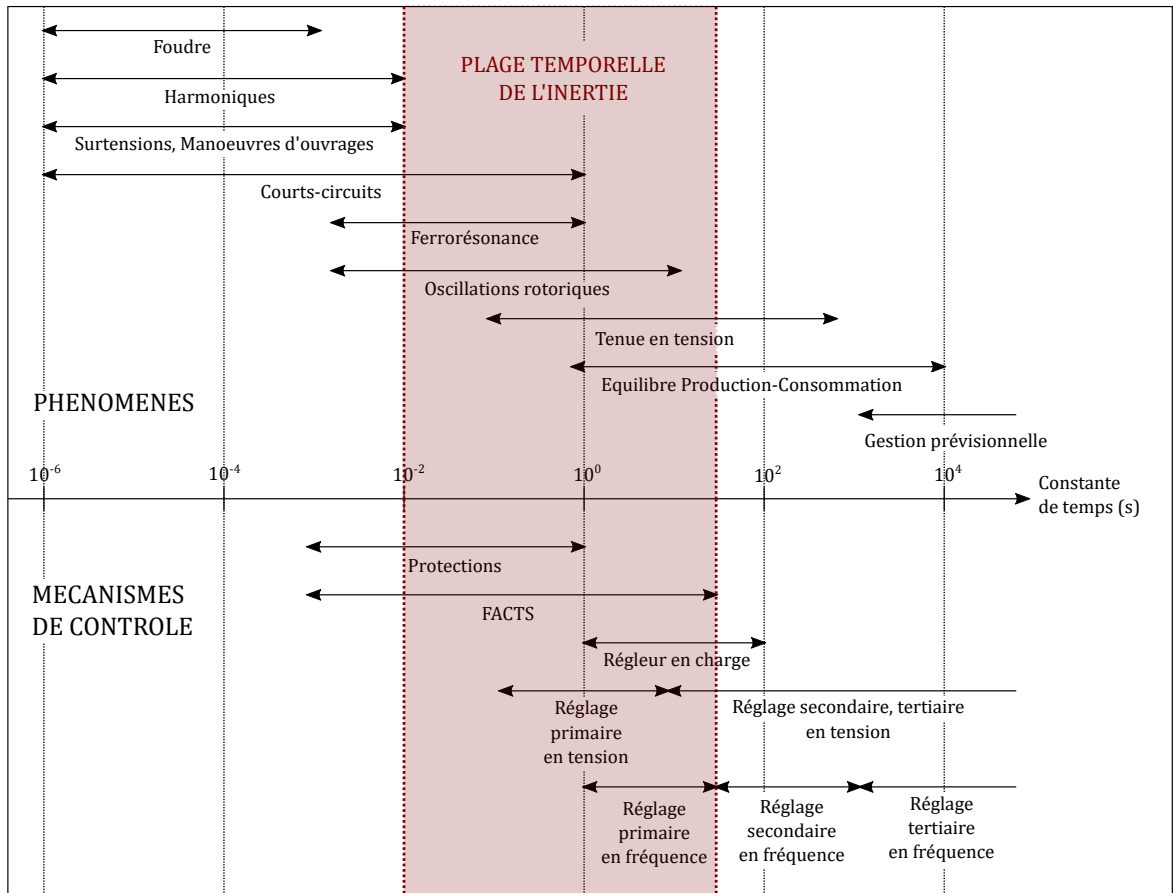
Foudre

PLAGE TEMPORELLE DE L'INERTIE

Harmoniques

Surtensions, Manoeuvres d'ouvrages

Courts-circuits

Ferrorésonance

Oscillations rotoriques

Tenue en tension

Equilibre Production-Consommation

PHENOMENES

Gestion prévisionnelle

$10^{-6}$ $10^{-4}$ $10^{-2}$ $10^{0}$ $10^{2}$ $10^{4}$ Constante de temps (s)

Protections

MECANISMES DE CONTROLE

FACTS

Régleur en charge

Réglage primaire en tension

Réglage secondaire, tertiaire en tension

Réglage primaire en fréquence

Réglage secondaire en fréquence

Réglage tertiaire en fréquence